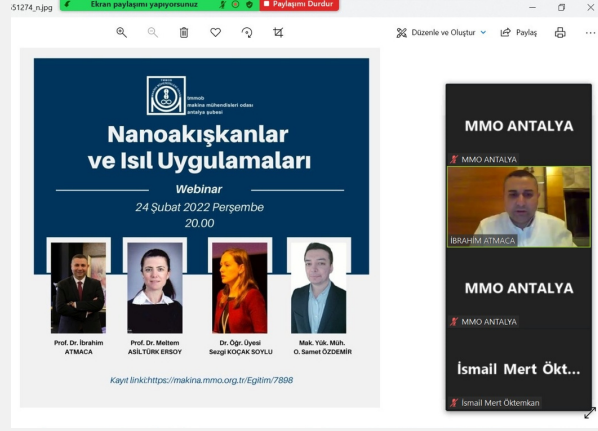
51274_n.jpg Ekran paylaşımı yapıyorsunuz Paylaşımı Durdur

Düzenle ve Oluştur Paylaş ...

tmmob
makina mühendisleri odası
antalya şubesi

Nanoakışkanlar ve Isıl Uygulamaları

Webinar
24 Şubat 2022 Perşembe
20.00

Prof. Dr. İbrahim ATMACA

Prof. Dr. Meltem ASİLTÜRK ERSOY

Dr. Öğr. Üyesi Sezgi KOÇAK SOYLU

Mak. Yük. Müh. O. Samet ÖZDEMİR

Kayıt linki:https://makina.mmo.org.tr/Egitim/7898

MMO ANTALYA

MMO ANTALYA

İBRAHİM ATMACA

MMO ANTALYA

MMO ANTALYA

İsmail Mert Ökt...

İsmail Mert Öktemkan